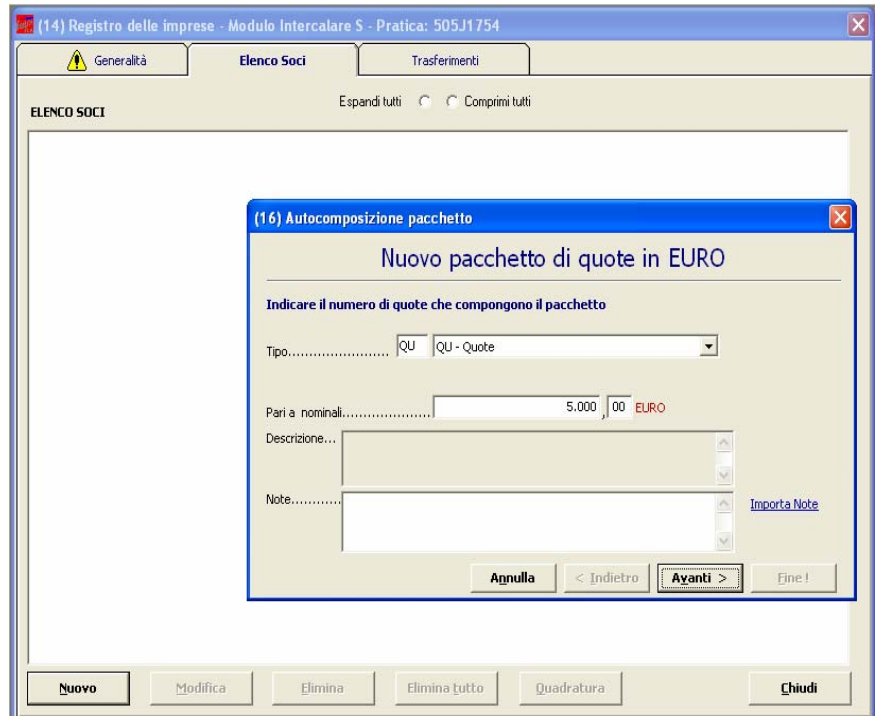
(14) Registro delle imprese - Modulo Intercalare S - Pratica: 505J1754

Generalità | Elenco Soci | Trasferimenti

ELENCO SOCI

Espandi tutti  Comprimi tutti

(16) Autocomposizione pacchetto

Nuovo pacchetto di quote in EURO

Indicare il numero di quote che compongono il pacchetto

Tipo........................ QU QU - Quote

Pari a nominali...................... 5.000 , 00 EURO

Descrizione...

Note............

Importa Note

Annulla | < Indietro | Avanti > | Fine !

Nuovo | Modifica | Elimina | Elimina tutto | Quadratura | Chiudi